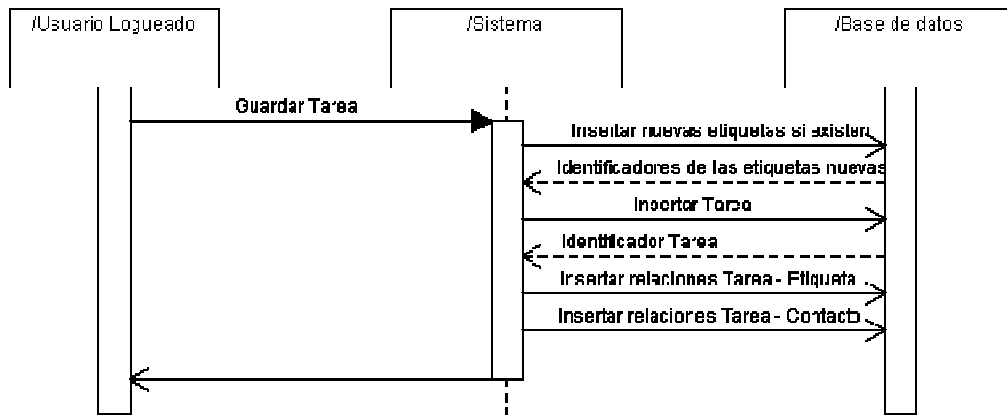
/Usuario Logueado

/Sistema

/Base de datos

Guardar Tarea

Insertar nuevas etiquetas si existen

Identificadores de las etiquetas nuevas

Insertar Tarea

Identificador Tarea

Insertar relaciones Tarea - Etiqueta

Insertar relaciones Tarea - Contacto